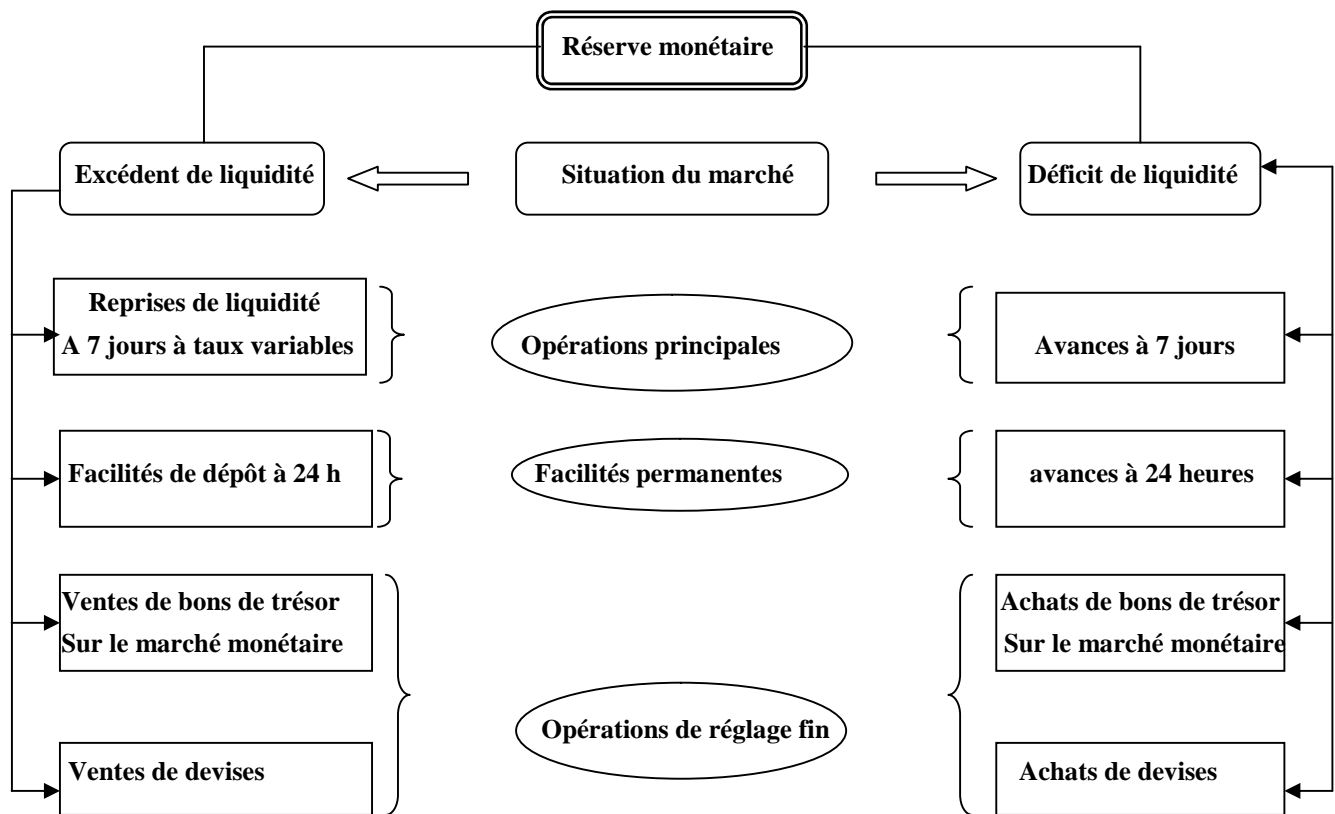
Réserve monétaire

Excédent de liquidité

Situation du marché

Déficit de liquidité

Reprises de liquidité A 7 jours à taux variables

Opérations principales

Avances à 7 jours

Facilités de dépôt à 24 h

Facilités permanentes

avances à 24 heures

Ventes de bons de trésor Sur le marché monétaire

Achats de bons de trésor Sur le marché monétaire

Opérations de réglage fin

Ventes de devises

Achats de devises